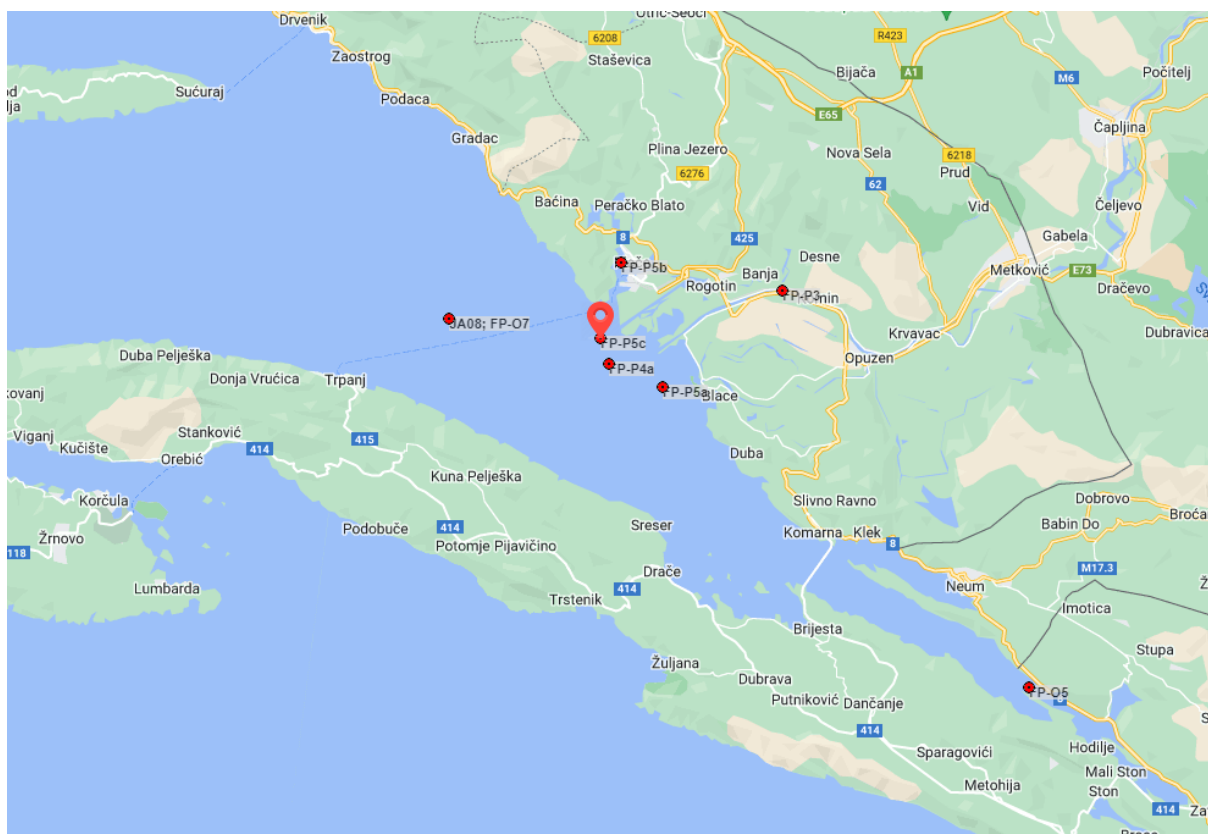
Drvenik
Otrić-Seoci
6208
R423
Zaostrog
Staševica
Bijača
A1
M6
Počitelj
Sućuraj
Podaca
E65
Čapljina
Gradac
Plina Jezero
Nova Sela
6218
6276
Prud
62
Čeljevo
Baćina
Peračko Blato
Vid
8
425
Desne
Gabela
FP-P5b
Banja
Metković
E73
Rogotin
FP-P3
Dračevo
JA08; FP-O7
Krvavac
FP-P5c
Opuzen
Dubravica
Duba Pelješka
FP-P4a
Donja Vrućica
Trpanj
FP-P5a
Blace
Viganj
Kučište
Stanković
415
414
Orebić
Duba
Kuna Pelješka
Korčula
Slivno Ravno
Dobrovo
Sreser
Babin Do
Broća
Žrnovo
Podobuče
414
Komarna
Klek
8
118
Potomje Pijavičino
M17.3
Drače
Neum
Lumbarda
Trstenik
414
Imotica
Brijesta
Stupa
Žuljana
Dubrava
FP-O5
Putniković
Dančanje
414
Hodilje
Sparagovići
Mali Ston
Metohija
Ston
414